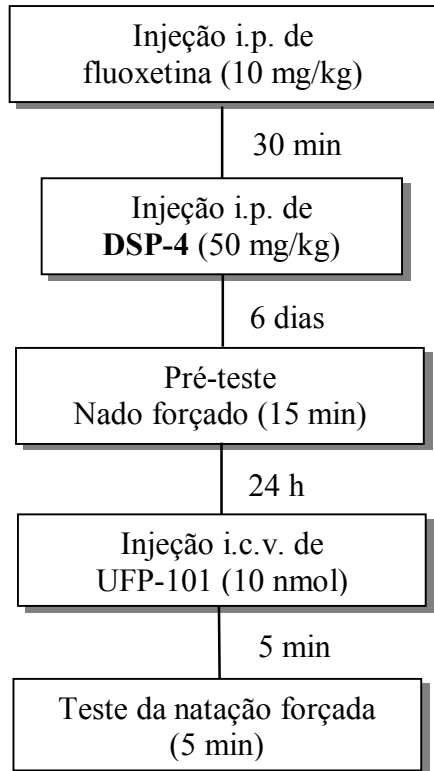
Injeção i.p. de fluoxetina (10 mg/kg)

30 min

Injeção i.p. de **DSP-4** (50 mg/kg)

6 dias

Pré-teste
Nado forçado (15 min)

24 h

Injeção i.c.v. de UFP-101 (10 nmol)

5 min

Teste da natação forçada (5 min)